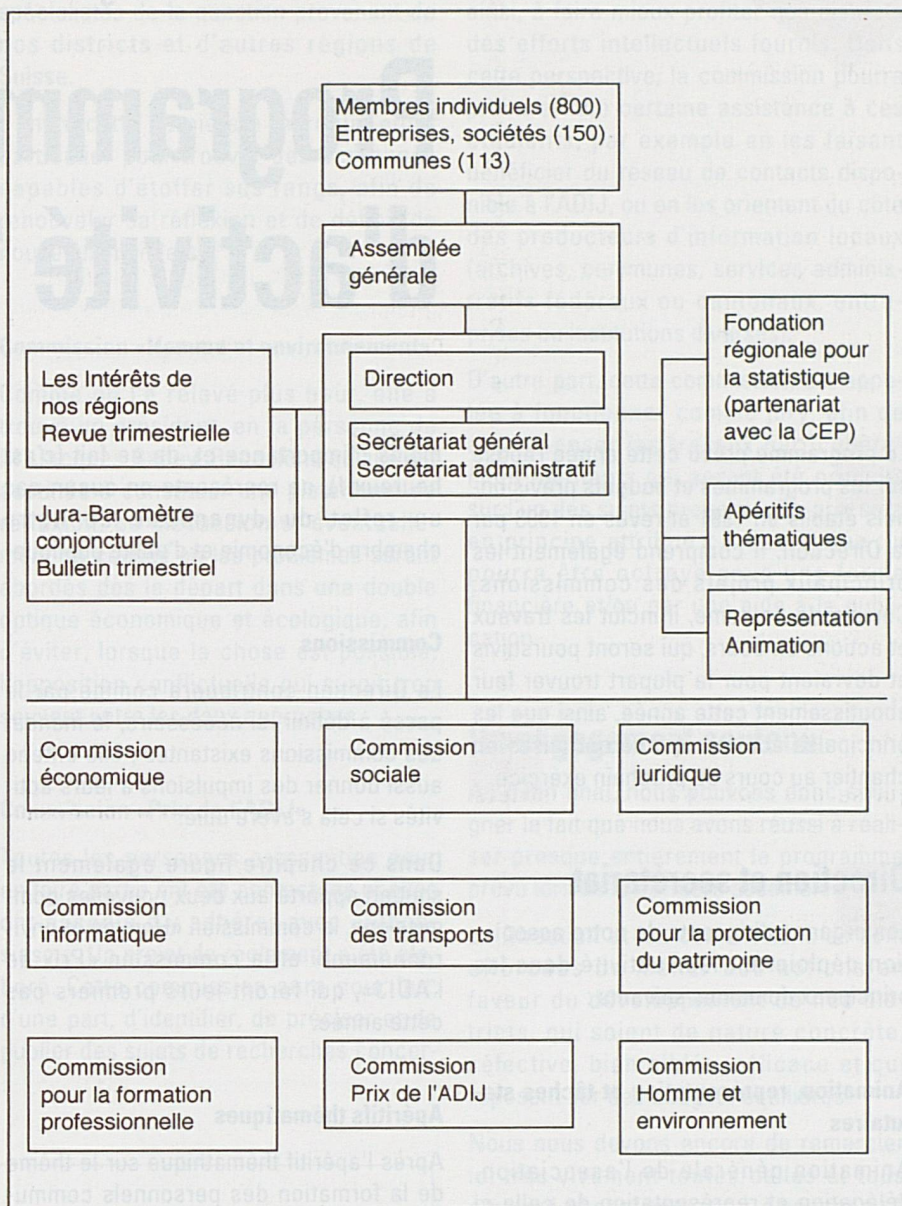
Membres individuels (800)
Entreprises, sociétés (150)
Communes (113)

Assemblée générale

Fondation régionale pour la statistique (partenariat avec la CEP)

Les Intérêts de nos régions
Revue trimestrielle

Direction

Secrétariat général
Secrétariat administratif

Jura-Baromètre conjoncturel
Bulletin trimestriel

Apéritifs thématiques

Représentation
Animation

Commission économique

Commission sociale

Commission juridique

Commission informatique

Commission des transports

Commission pour la protection du patrimoine

Commission pour la formation professionnelle

Commission Prix de l'ADIJ

Commission Homme et environnement